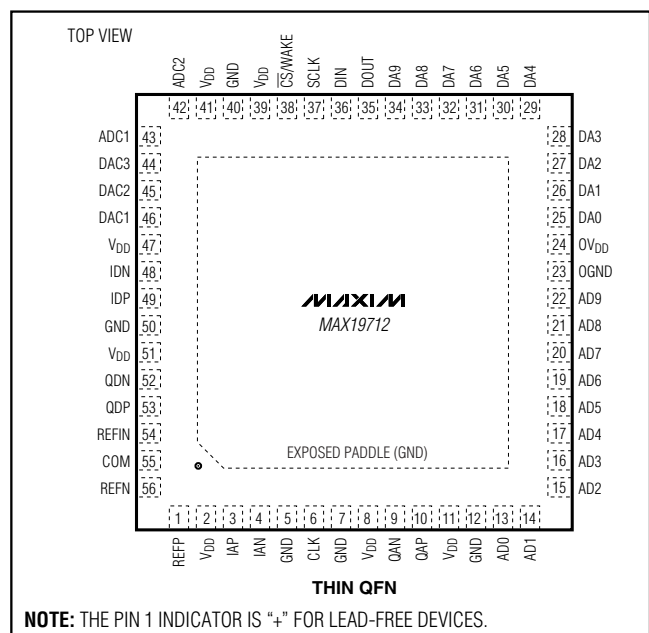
TOP VIEW

ADC2 42
$V_{DD}$ 41
GND 40
$V_{DD}$ 39
$\overline{CS}$/WAKE 38
SCLK 37
DIN 36
DOUT 35
DA9 34
DA8 33
DA7 32
DA6 31
DA5 30
DA4 29

ADC1 43
DAC3 44
DAC2 45
DAC1 46
$V_{DD}$ 47
IDN 48
IDP 49
GND 50
$V_{DD}$ 51
QDN 52
QDP 53
REFIN 54
COM 55
REFN 56

28 DA3
27 DA2
26 DA1
25 DA0
24 $OV_{DD}$
23 OGND
22 AD9
21 AD8
20 AD7
19 AD6
18 AD5
17 AD4
16 AD3
15 AD2

MAXIM
MAX19712

EXPOSED PADDLE (GND)

1 REFP
2 $V_{DD}$
3 IAP
4 IAN
5 GND
6 CLK
7 GND
8 $V_{DD}$
9 QAN
10 QAP
11 $V_{DD}$
12 GND
13 AD0
14 AD1

THIN QFN

NOTE: THE PIN 1 INDICATOR IS "+" FOR LEAD-FREE DEVICES.